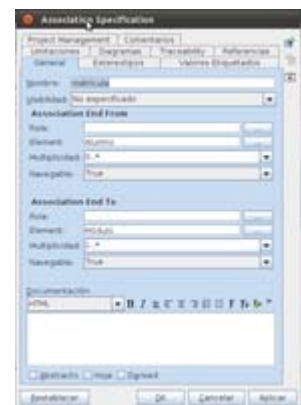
Association Specification

Project Management | Comentarios
Limitaciones | Diagramas | Traceability | Referencias
General | Estereotipos | Valores Etiquetados

Nombre: matricula
Visibilidad: No especificado

Association End From
Role:
Element: Alumno
Multiplicidad: 0..*
Navegable: True

Association End To
Role:
Element: Módulo
Multiplicidad: 0..*
Navegable: True

Documentación
HTML
B I

Abstracto | Hoja | Derived

Restablecer | OK | Cancelar | Aplicar